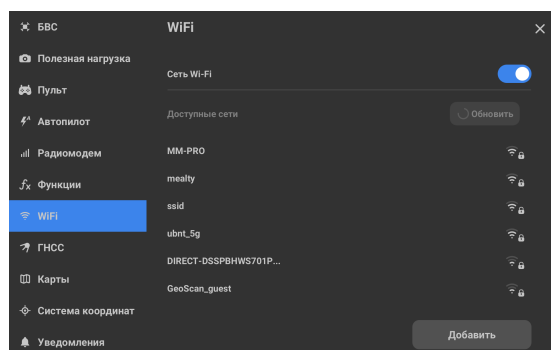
БВС
Полезная нагрузка
Пульт
Автопилот
Радиомодем
Функции
WiFi
ГНСС
Карты
Система координат
Уведомления

WiFi

Сеть Wi-Fi

Доступные сети
Обновить

MM-PRO
mealty
ssid
ubnt_5g
DIRECT-DSSPBHWS701P...
GeoScan_guest

Добавить